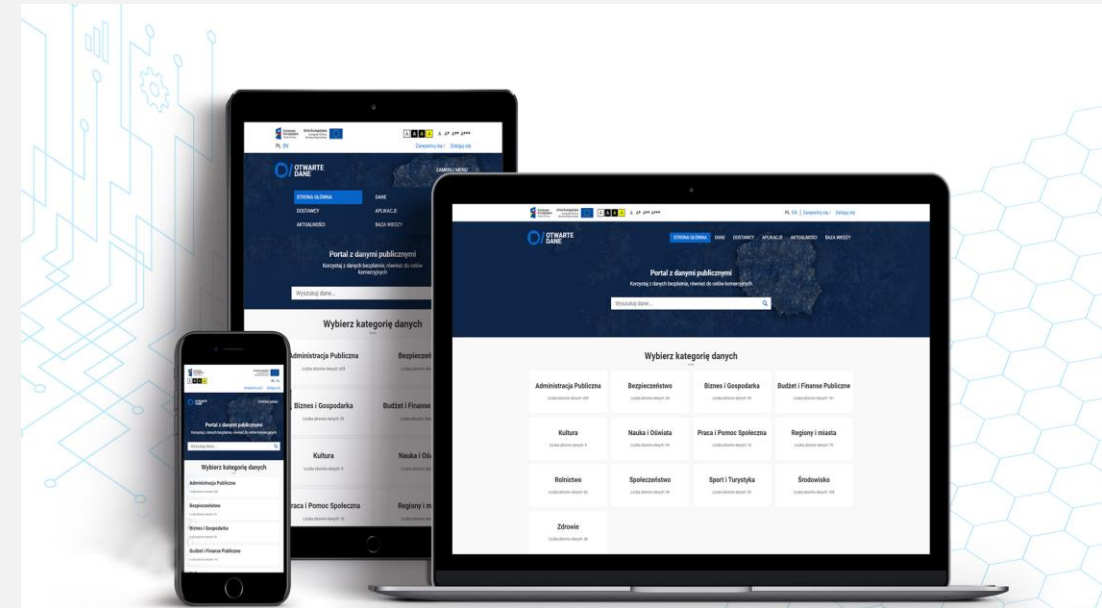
OTWARTE DANE

STRONA GŁÓWNA DANE DOSTAWCY APLIKACJE AKTUALNOŚCI BAZA WIEDZY

PL EN | Zarejestruj się / Zaloguj się

Portal z danymi publicznymi

Korzystaj z danych bezpłatnie, również do celów komercyjnych

Wyszukaj dane...

Wybierz kategorię danych

Administracja Publiczna

Bezpieczeństwo

Biznes i Gospodarka

Budżet i Finanse Publiczne

Kultura

Nauka i Oświata

Praca i Pomoc Społeczna

Regiony i miasta

Rolnictwo

Społeczeństwo

Sport i Turystyka

Środowisko

Zdrowie

ZAMKNIJ MENU

DOSTAWCY

AKTUALNOŚCI

APLIKACJE

BAZA WIEDZY